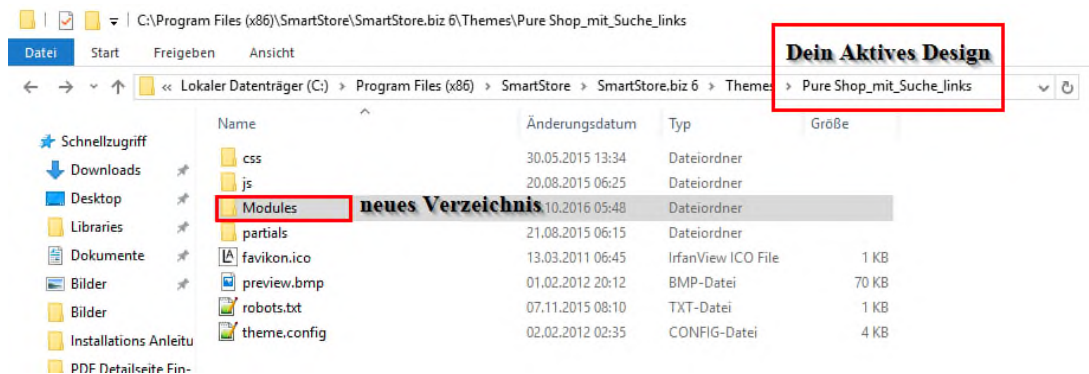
C:\Program Files (x86)\SmartStore\SmartStore.biz 6\Themes\Pure Shop_mit_Suche_links

Datei Start Freigeben Ansicht

Dein Aktives Design

« Lokaler Datenträger (C:) › Program Files (x86) › SmartStore › SmartStore.biz 6 › Themes › Pure Shop_mit_Suche_links

Schnellzugriff
Downloads
Desktop
Libraries
Dokumente
Bilder
Bilder
Installations Anleitu
PDF Detailseite Ein-

| Name | Änderungsdatum | Typ | Größe |
|---|---|---|---|
| css | 30.05.2015 13:34 | Dateiordner | |
| js | 20.08.2015 06:25 | Dateiordner | |
| Modules | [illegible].10.2016 05:48 | Dateiordner | |
| partials | 21.08.2015 06:15 | Dateiordner | |
| favikon.ico | 13.03.2011 06:45 | IrfanView ICO File | 1 KB |
| preview.bmp | 01.02.2012 20:12 | BMP-Datei | 70 KB |
| robots.txt | 07.11.2015 08:10 | TXT-Datei | 1 KB |
| theme.config | 02.02.2012 02:35 | CONFIG-Datei | 4 KB |

neues Verzeichnis